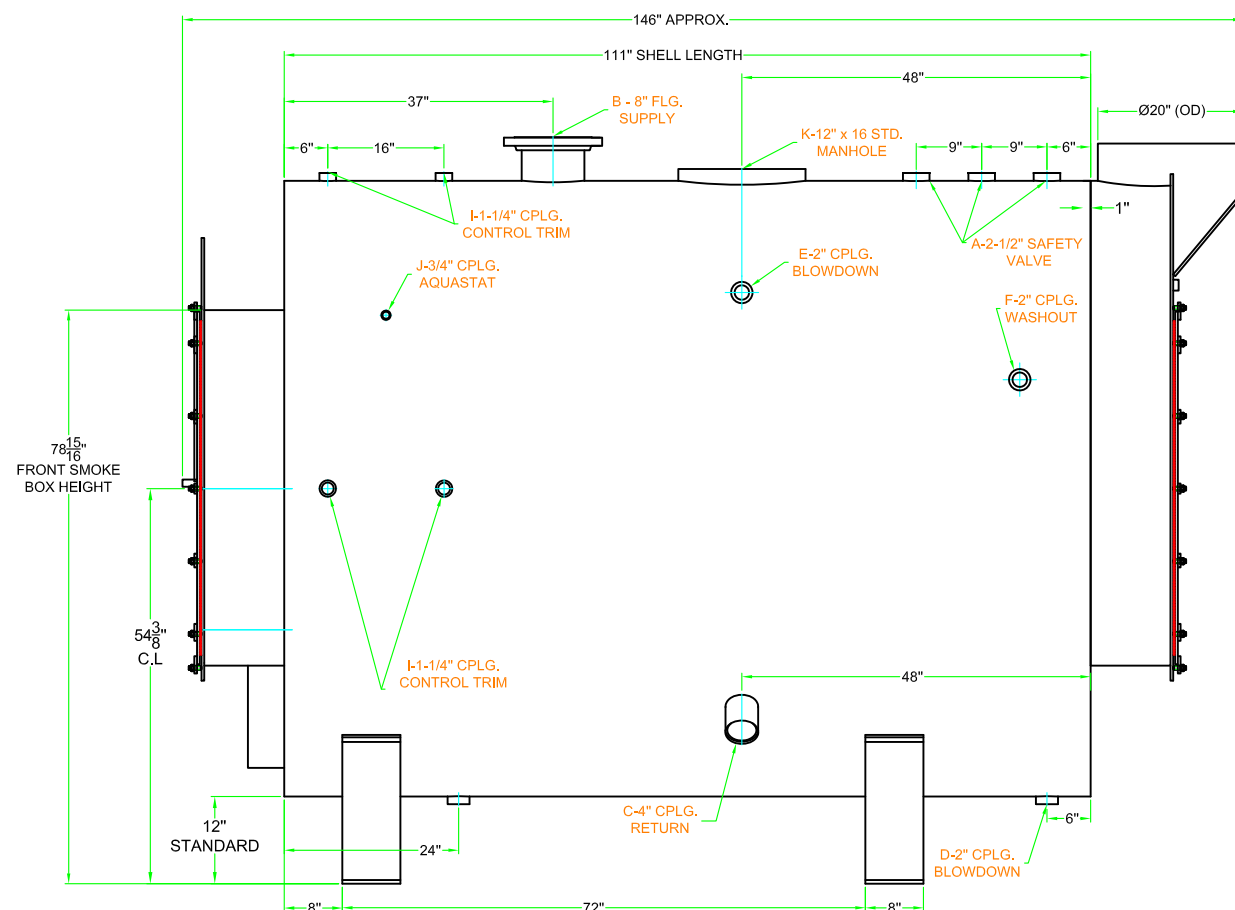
146" APPROX.

111" SHELL LENGTH

37"

48"

B - 8" FLG. SUPPLY

Ø20" (OD)

6"

16"

K-12" x 16 STD. MANHOLE

9"

9"

6"

I-1-1/4" CPLG. CONTROL TRIM

1"

A-2-1/2" SAFETY VALVE

J-3/4" CPLG. AQUASTAT

E-2" CPLG. BLOWDOWN

F-2" CPLG. WASHOUT

$78\frac{15}{16}$"
FRONT SMOKE BOX HEIGHT

$54\frac{3}{8}$"
C.L

I-1-1/4" CPLG. CONTROL TRIM

48"

12"
STANDARD

24"

C-4" CPLG. RETURN

6"

D-2" CPLG. BLOWDOWN

8"

72"

8"